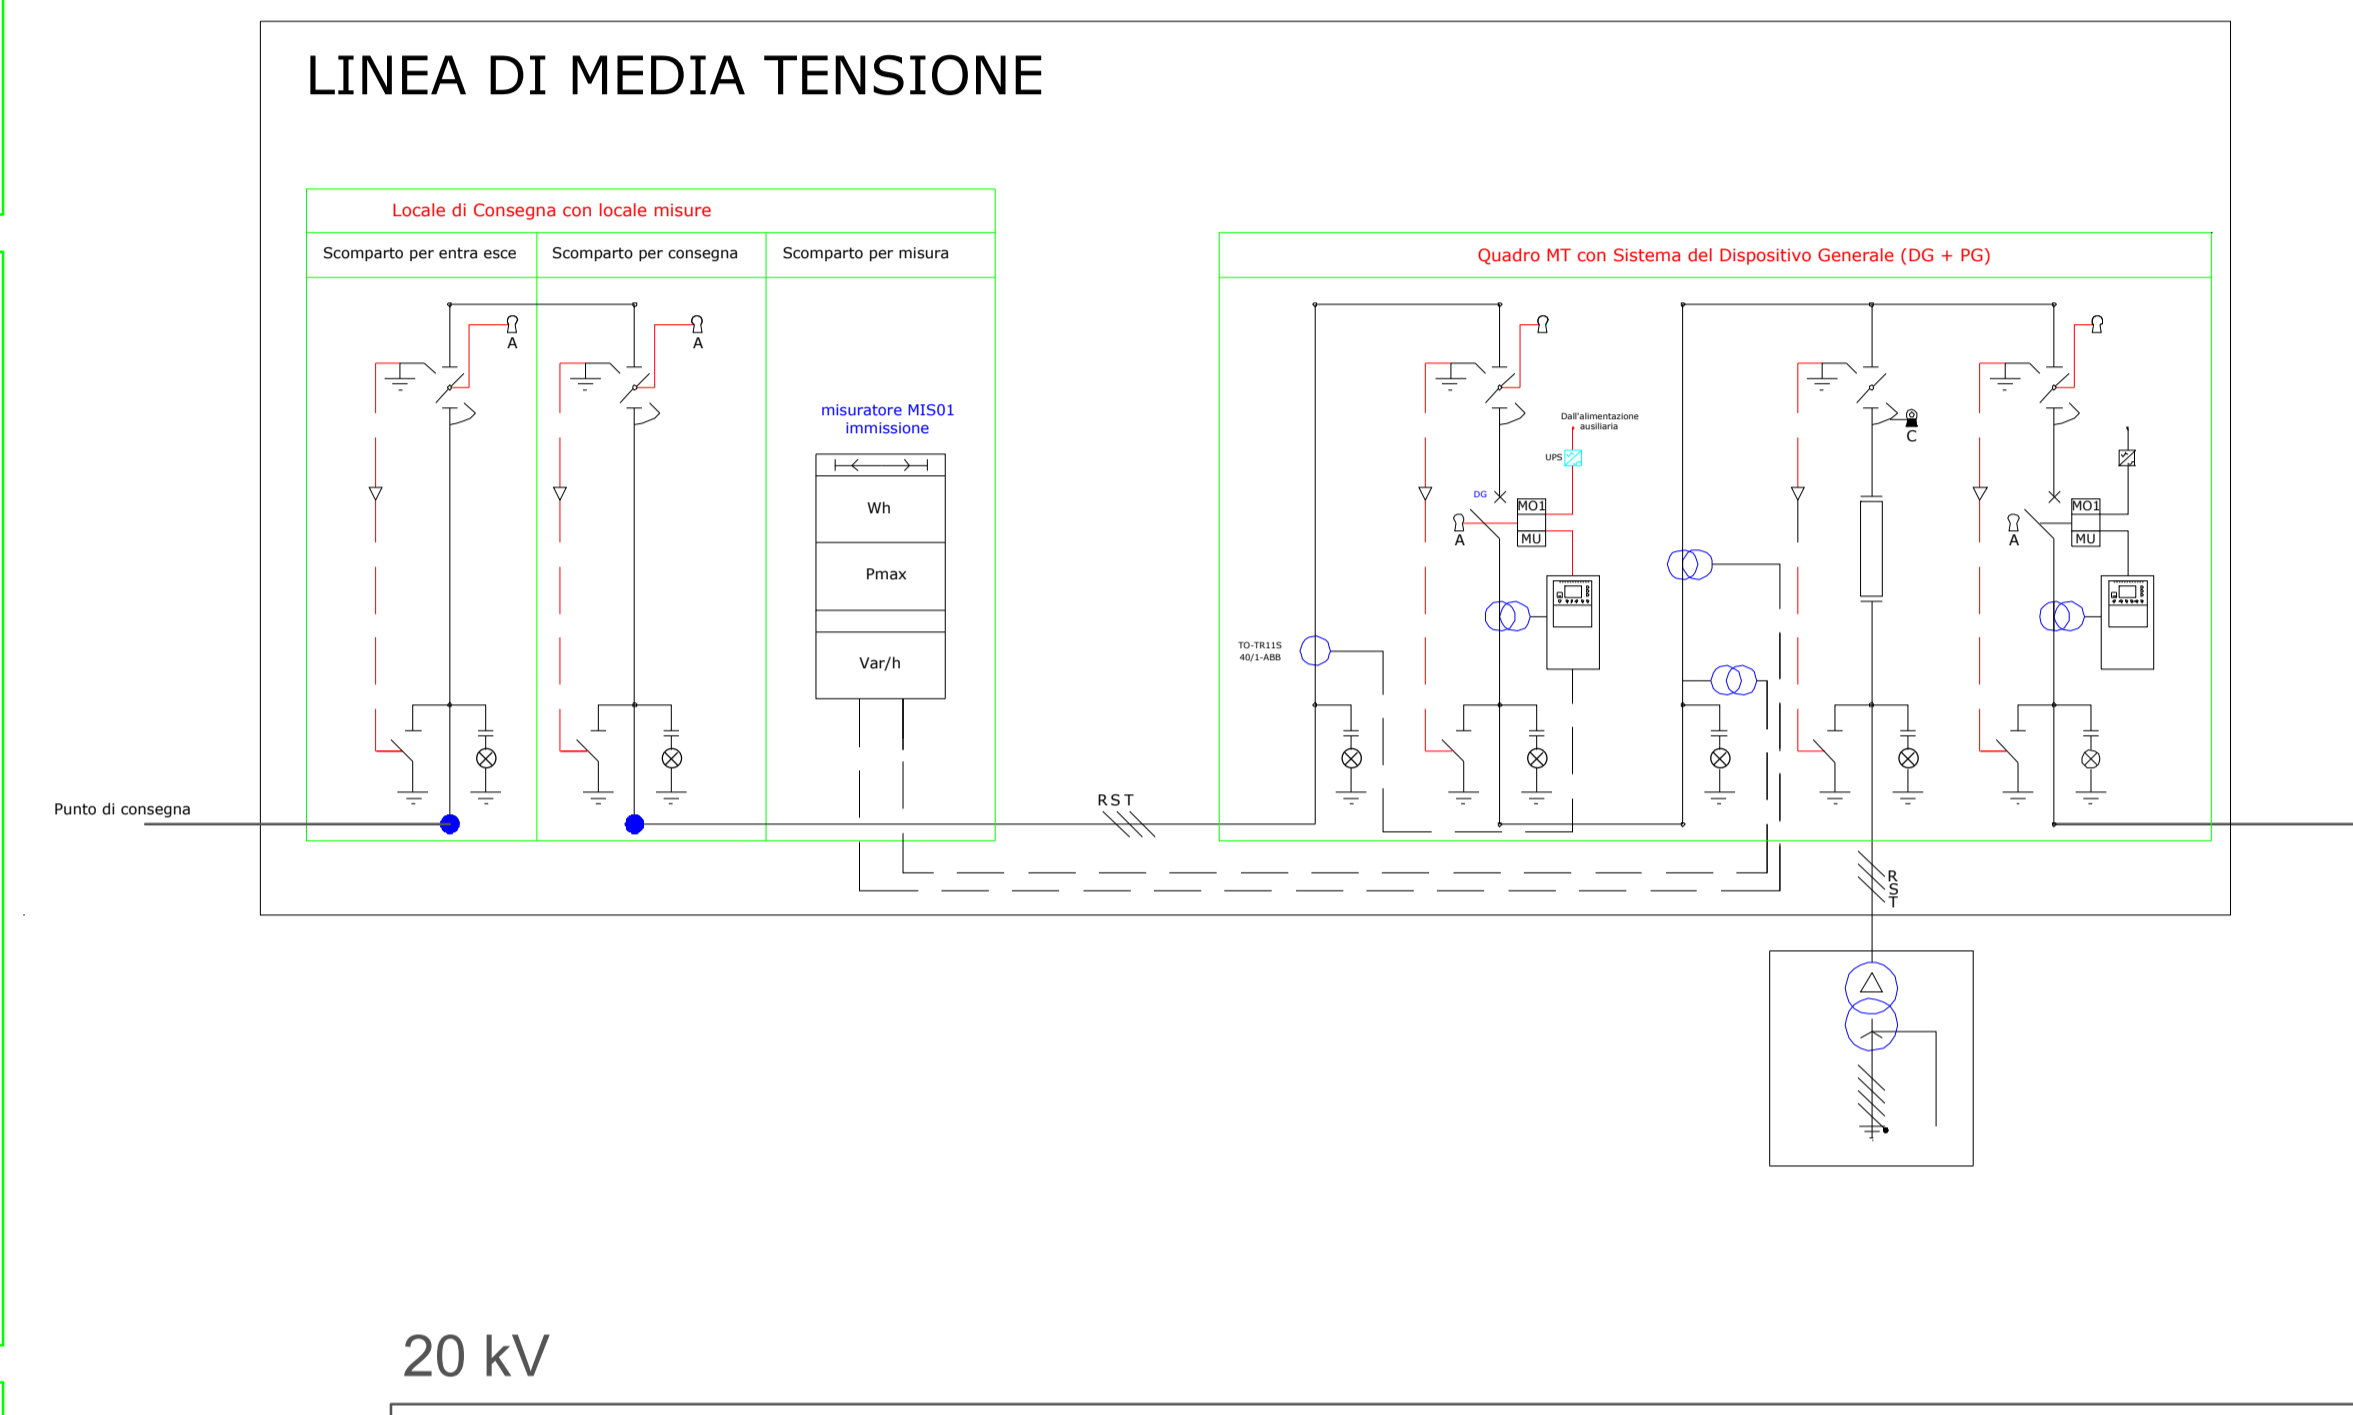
LINEA DI MEDIA TENSIONE

Locale di Consegna con locale misure

Scomparto per entra esce

Scomparto per consegna

Scomparto per misura

A

A

misuratore MIS01
immissione

Wh

Pmax

Var/h

Punto di consegna

R S T

Quadro MT con Sistema del Dispositivo Generale (DG + PG)

Dall'alimentazione ausiliaria

UPS

DG

MO1

MU

A

TO-TR11S
40/1-ABB

C

MO1

MU

A

R
S
T

20 kV